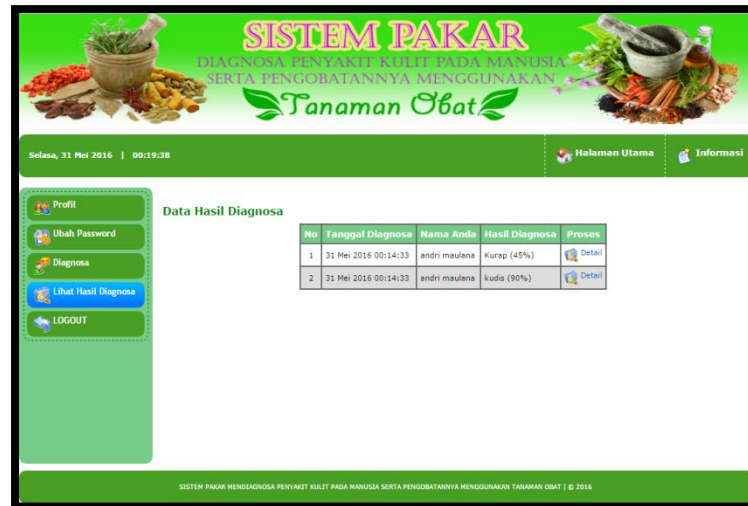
SISTEM PAKAR
DIAGNOSA PENYAKIT KULIT PADA MANUSIA SERTA PENGOBATANNYA MENGGUNAKAN
Tanaman Obat

Selasa, 31 Mei 2016 | 00:19:38

Halaman Utama

Informasi

Profil

Ubah Password

Diagnosa

Lihat Hasil Diagnosa

LOGOUT

Data Hasil Diagnosa

| No | Tanggal Diagnosa | Nama Anda | Hasil Diagnosa | Proses |
|---|---|---|---|---|
| 1 | 31 Mei 2016 00:14:33 | andri maulana | Kurap (45%) | Detail |
| 2 | 31 Mei 2016 00:14:33 | andri maulana | kudis (90%) | Detail |

SISTEM PAKAR MENDIAGNOSA PENYAKIT KULIT PADA MANUSIA SERTA PENGOBATANNYA MENGGUNAKAN TANAMAN OBAT | © 2016